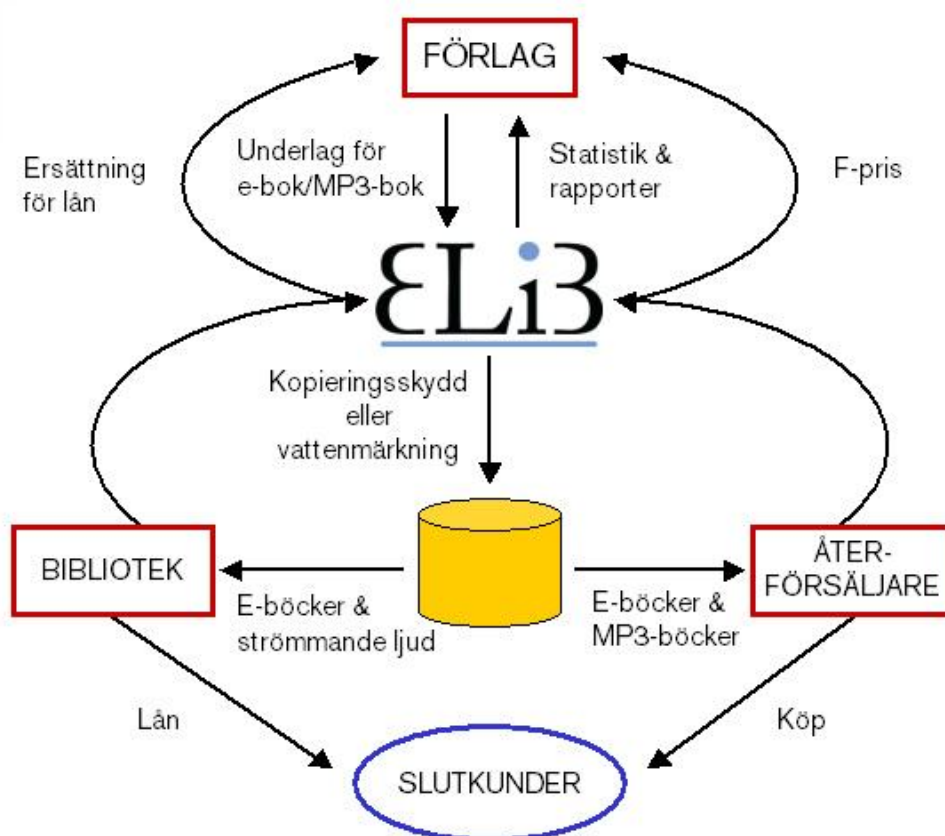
FÖRLAG

Ersättning för lån

Underlag för e-bok/MP3-bok

Statistik & rapporter

F-pris

ELiB

Kopieringsskydd eller vattenmärkning

BIBLIOTEK

E-böcker & strömmande ljud

E-böcker & MP3-böcker

ÅTER-FÖRSÄLJARE

Lån

Köp

SLUTKUNDER